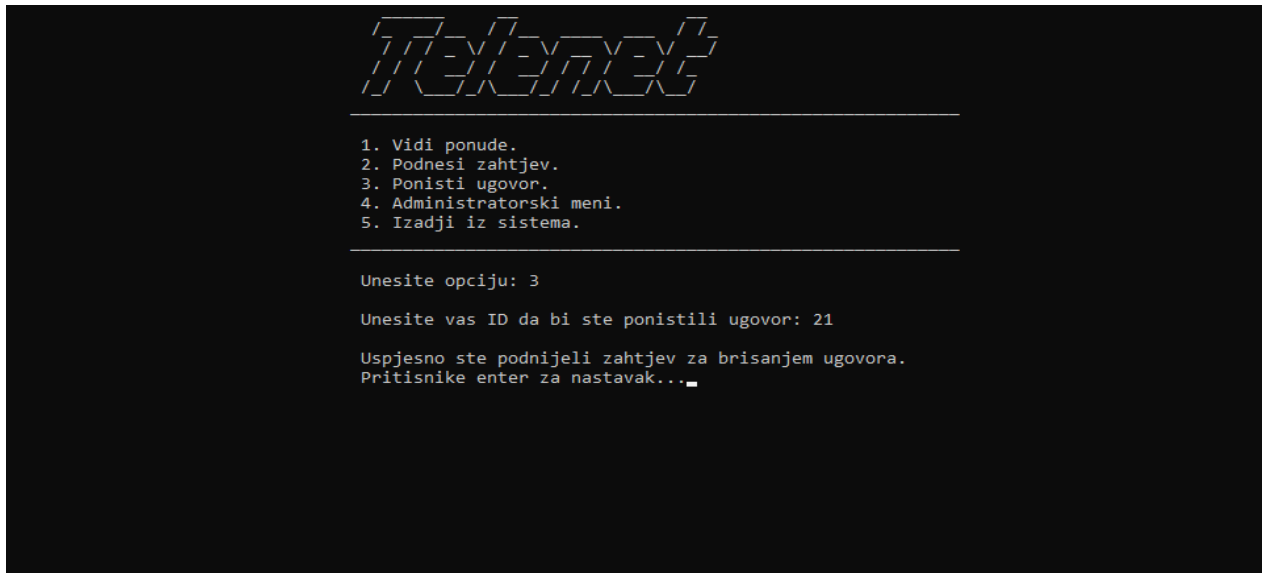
Telnet

1. Vidi ponude.
2. Podnesi zahtjev.
3. Ponisti ugovor.
4. Administratorski meni.
5. Izadji iz sistema.

Unesite opciju: 3

Unesite vas ID da bi ste ponistili ugovor: 21

Uspjesno ste podnijeli zahtjev za brisanjem ugovora.
Pritisnike enter za nastavak...